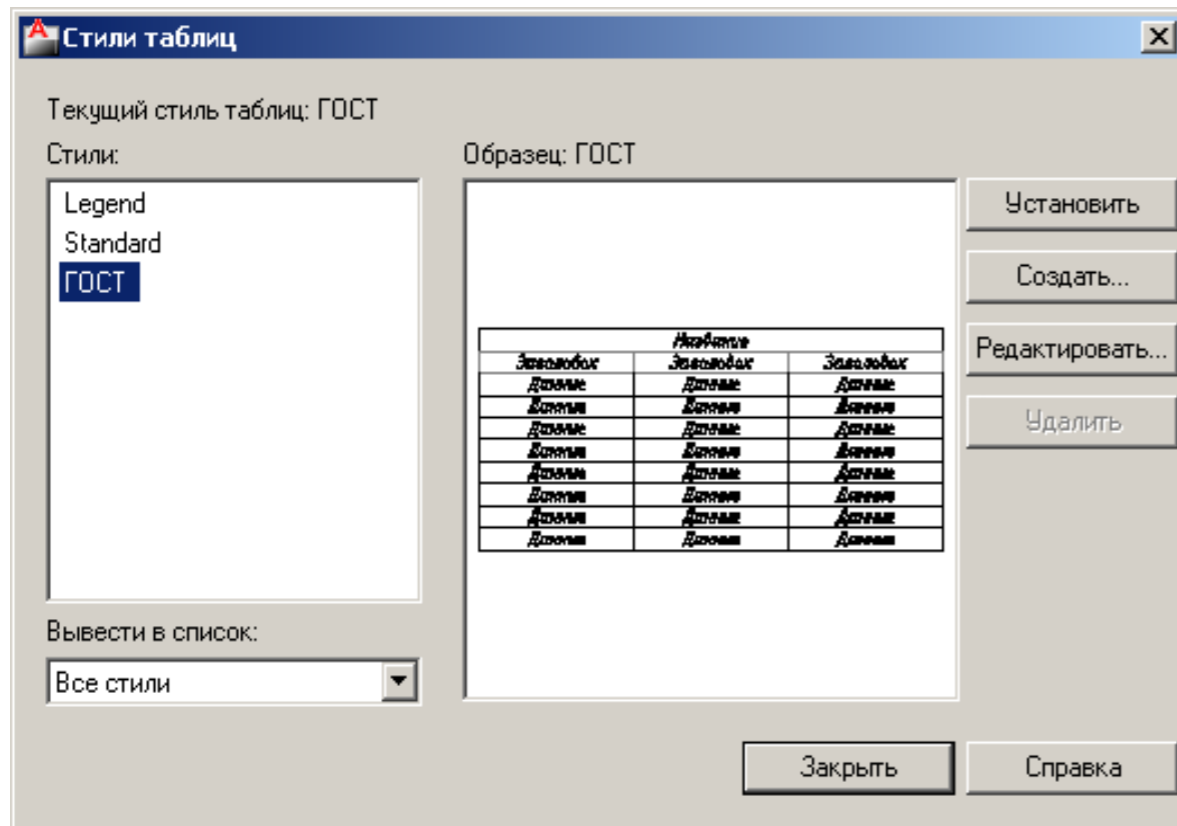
Стили таблиц

Текущий стиль таблиц: ГОСТ

Стили:

Legend
Standard
ГОСТ

Образец: ГОСТ

| Название | | |
|---|---|---|
| Заголовок | Заголовок | Заголовок |
| Данные | Данные | Данные |
| Данные | Данные | Данные |
| Данные | Данные | Данные |
| Данные | Данные | Данные |
| Данные | Данные | Данные |
| Данные | Данные | Данные |
| Данные | Данные | Данные |
| Данные | Данные | Данные |

Установить

Создать...

Редактировать...

Удалить

Вывести в список:

Все стили

Закрыть

Справка